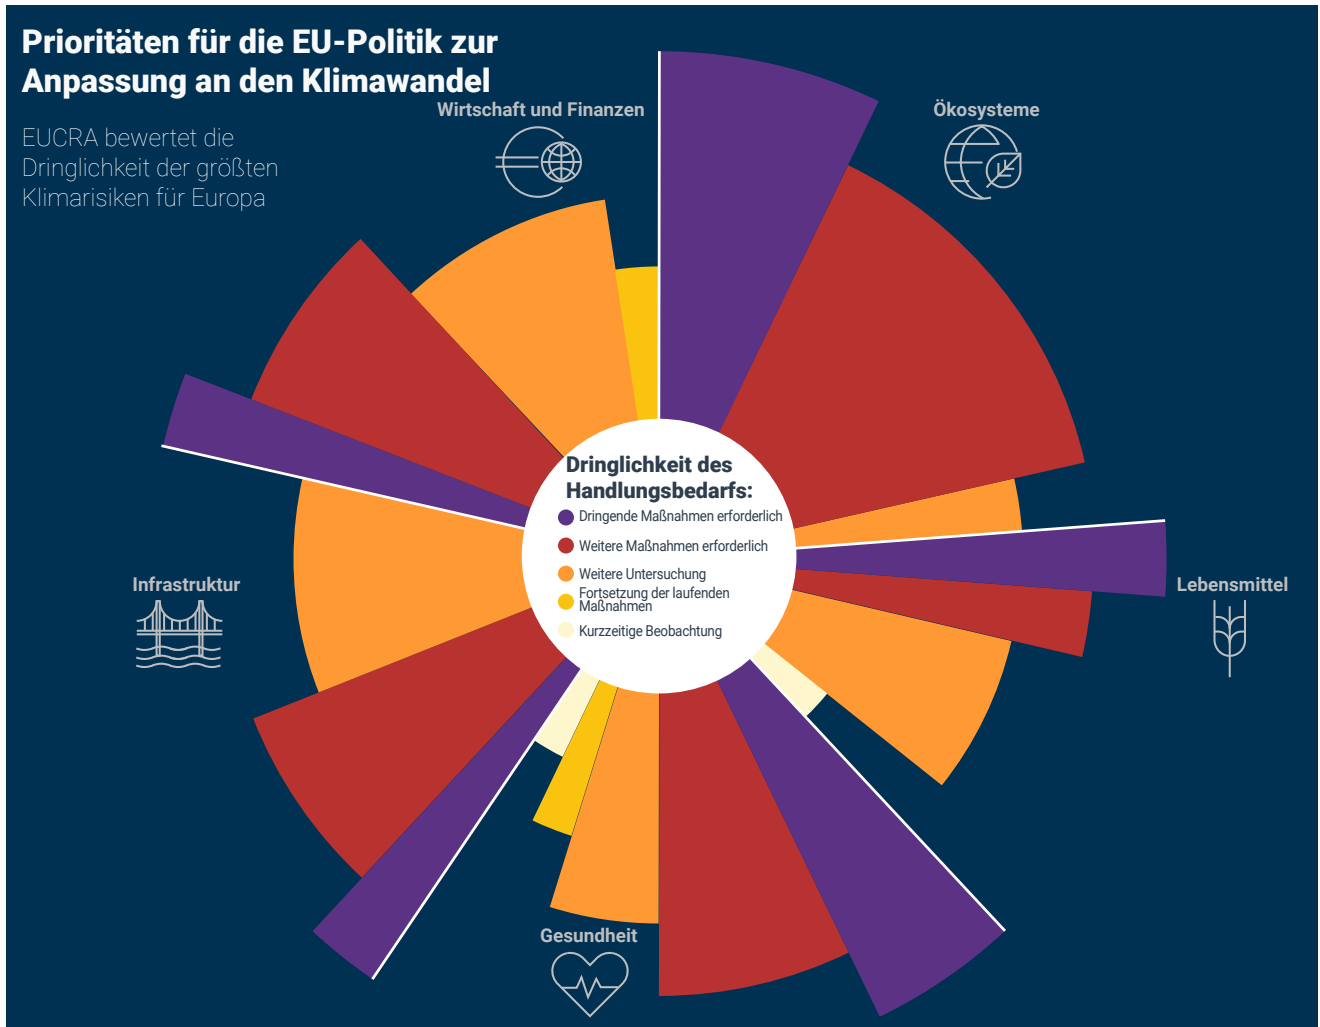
Prioritäten für die EU-Politik zur Anpassung an den Klimawandel

EUCRA bewertet die Dringlichkeit der größten Klimarisiken für Europa

Wirtschaft und Finanzen

Ökosysteme

Lebensmittel

Infrastruktur

Gesundheit

Dringlichkeit des Handlungsbedarfs:
Dringende Maßnahmen erforderlich
Weitere Maßnahmen erforderlich
Weitere Untersuchung
Fortsetzung der laufenden Maßnahmen
Kurzzeitige Beobachtung